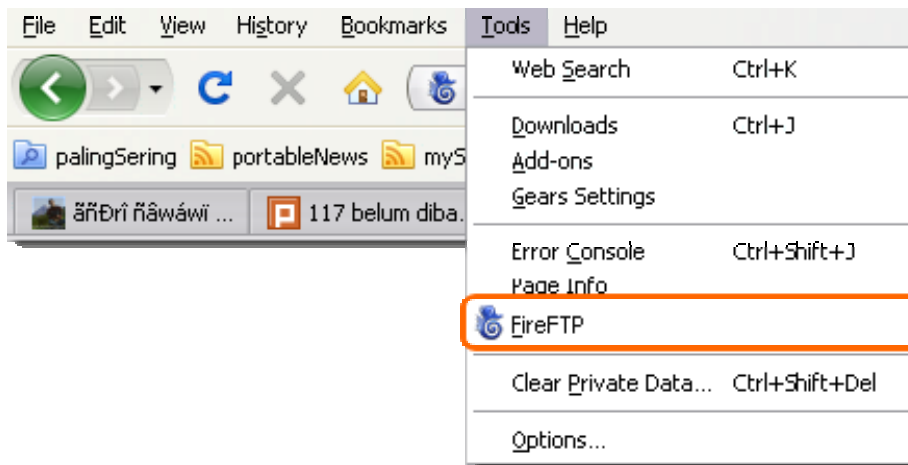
File Edit View History Bookmarks Tools Help

palingSering portableNews myS

ãñÐrî ñâwáwï ... 117 belum diba...

Web Search Ctrl+K

Downloads Ctrl+J
Add-ons
Gears Settings

Error Console Ctrl+Shift+J
Page Info
FireFTP

Clear Private Data... Ctrl+Shift+Del

Options...